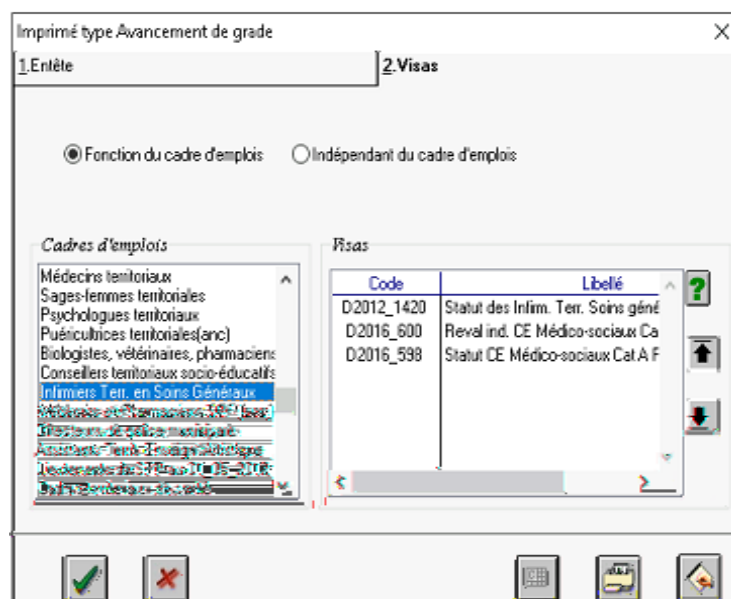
Imprimé type Avancement de grade

1.Entête

2.Visas

Fonction du cadre d'emplois

Indépendant du cadre d'emplois

Cadres d'emplois

Médecins territoriaux
Sages-femmes territoriales
Psychologues territoriaux
Puéricultrices territoriales(anc)
Biologistes, vétérinaires, pharmaciens
Conseillers territoriaux socio-éducatifs
Infirmiers Terr. en Soins Généraux
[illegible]
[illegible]
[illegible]
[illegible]
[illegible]

Visas

| Code | Libellé |
|---|---|
| D2012_1420 | Statut des Infirm. Terr. Soins géné |
| D2016_600 | Reval ind. CE Médico-sociaux Ca |
| D2016_598 | Statut CE Médico-sociaux Cat.A F |

?